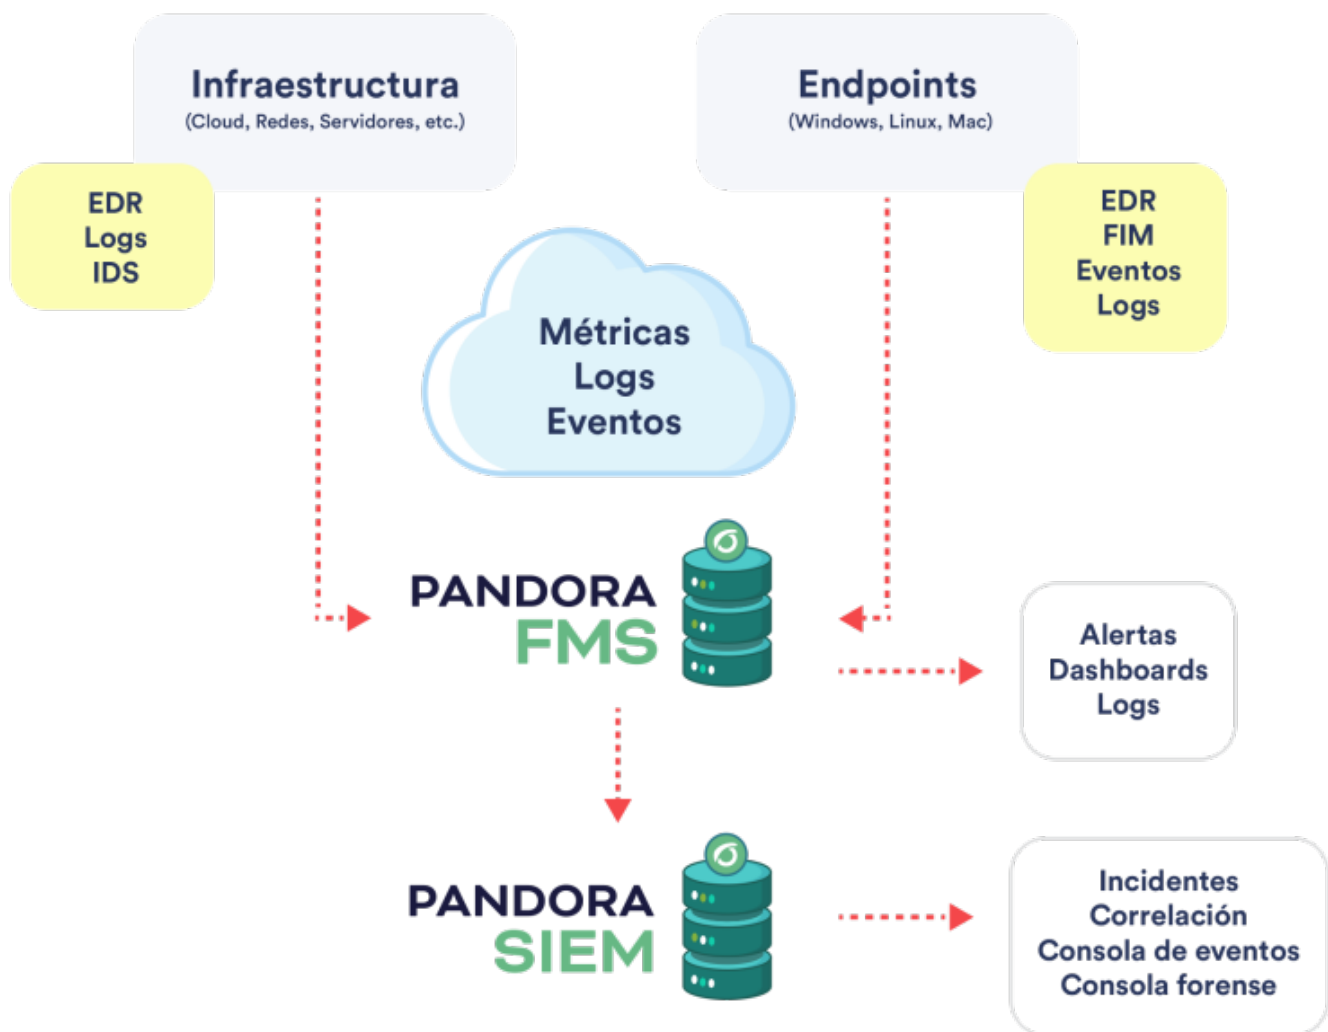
Infraestructura
(Cloud, Redes, Servidores, etc.)

Endpoints
(Windows, Linux, Mac)

EDR
Logs
IDS

EDR
FIM
Eventos
Logs

Métricas
Logs
Eventos

PANDORA
FMS

Alertas
Dashboards
Logs

PANDORA
SIEM

Incidentes
Correlación
Consola de eventos
Consola forense